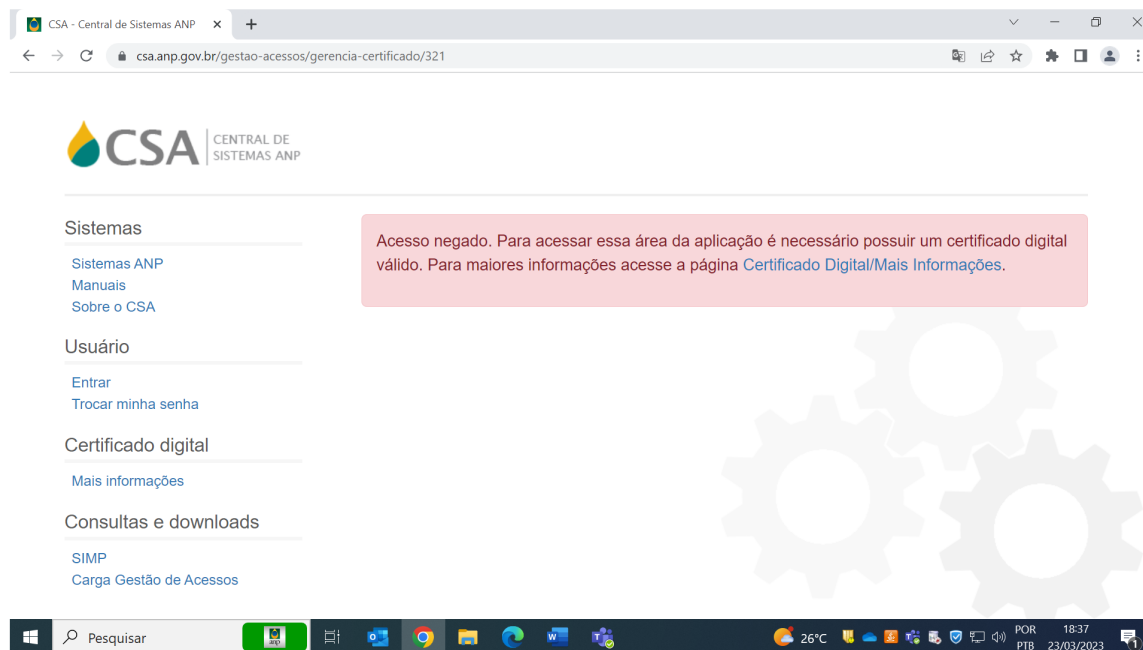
CSA - Central de Sistemas ANP ×
+

csa.anp.gov.br/gestao-acessos/gerencia-certificado/321

CSA CENTRAL DE SISTEMAS ANP

Sistemas
Sistemas ANP
Manuais
Sobre o CSA

Usuário
Entrar
Trocar minha senha

Certificado digital
Mais informações

Consultas e downloads
SIMP
Carga Gestão de Acessos

Acesso negado. Para acessar essa área da aplicação é necessário possuir um certificado digital válido. Para maiores informações acesse a página Certificado Digital/Mais Informações.

Pesquisar
26°C
POR PTB
18:37
23/03/2023